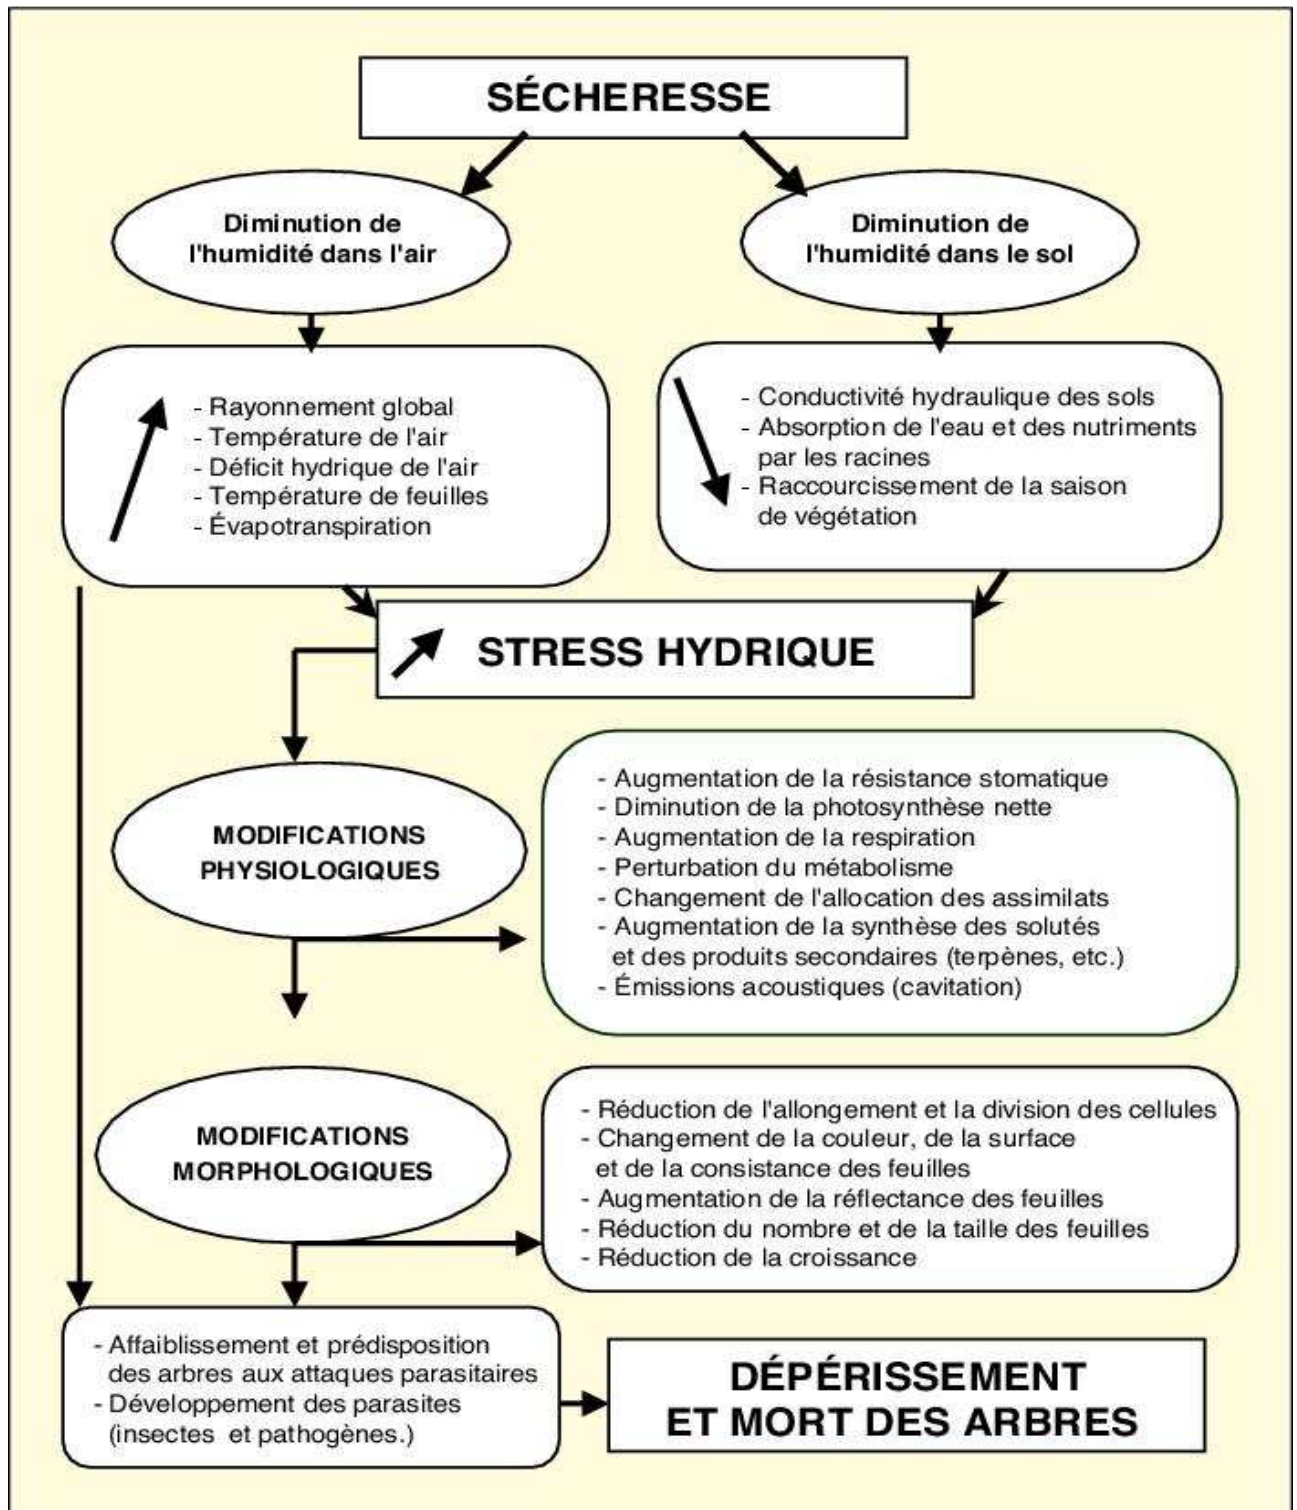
SÉCHERESSE

Diminution de l'humidité dans l'air

Diminution de l'humidité dans le sol

- Rayonnement global
- Température de l'air
- Déficit hydrique de l'air
- Température de feuilles
- Évapotranspiration

- Conductivité hydraulique des sols
- Absorption de l'eau et des nutriments par les racines
- Raccourcissement de la saison de végétation

STRESS HYDRIQUE

MODIFICATIONS PHYSIOLOGIQUES

- Augmentation de la résistance stomatique
- Diminution de la photosynthèse nette
- Augmentation de la respiration
- Perturbation du métabolisme
- Changement de l'allocation des assimilats
- Augmentation de la synthèse des solutés et des produits secondaires (terpènes, etc.)
- Émissions acoustiques (cavitation)

MODIFICATIONS MORPHOLOGIQUES

- Réduction de l'allongement et la division des cellules
- Changement de la couleur, de la surface et de la consistance des feuilles
- Augmentation de la réflectance des feuilles
- Réduction du nombre et de la taille des feuilles
- Réduction de la croissance

- Affaiblissement et prédisposition des arbres aux attaques parasitaires
- Développement des parasites (insectes et pathogènes.)

DÉPÉRISSEMENT ET MORT DES ARBRES